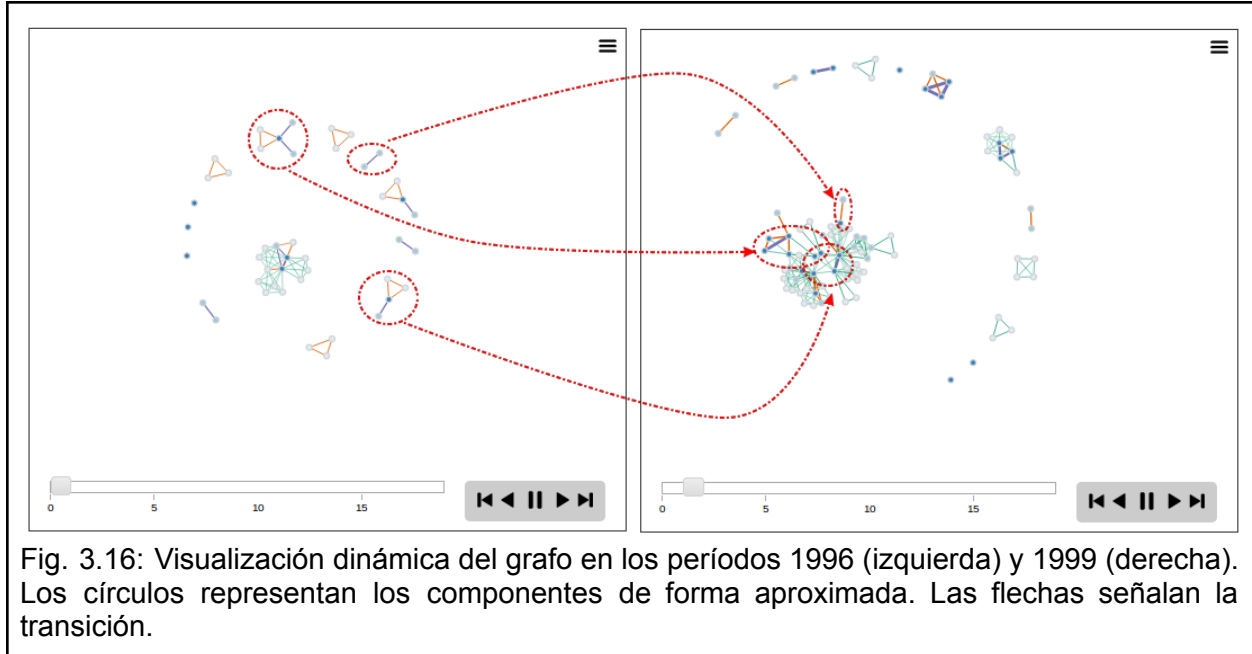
0 5 10 15

0 5 10 15

Fig. 3.16: Visualización dinámica del grafo en los períodos 1996 (izquierda) y 1999 (derecha). Los círculos representan los componentes de forma aproximada. Las flechas señalan la transición.